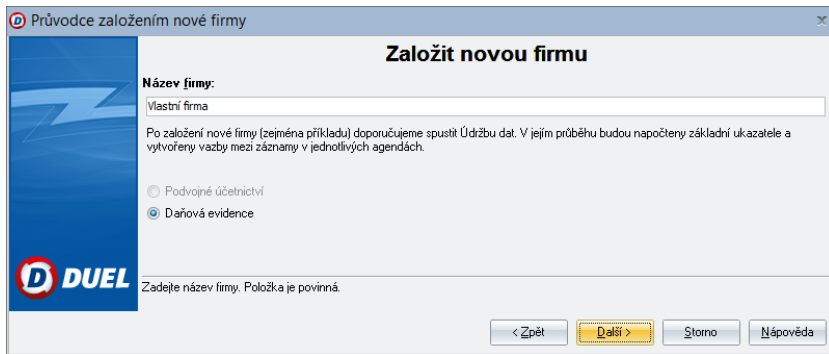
Průvodce založením nové firmy

Založit novou firmu

Název firmy:

Vlastní firma

Po založení nové firmy (zejména příkladu) doporučujeme spustit Údržbu dat. V jejím průběhu budou napočteny základní ukazatele a vytvořeny vazby mezi záznamy v jednotlivých agendách.

Podvojné účetnictví

Daňová evidence

DUEL

Zadejte název firmy. Položka je povinná.

< Zpět

Další >

Storno

Nápověda